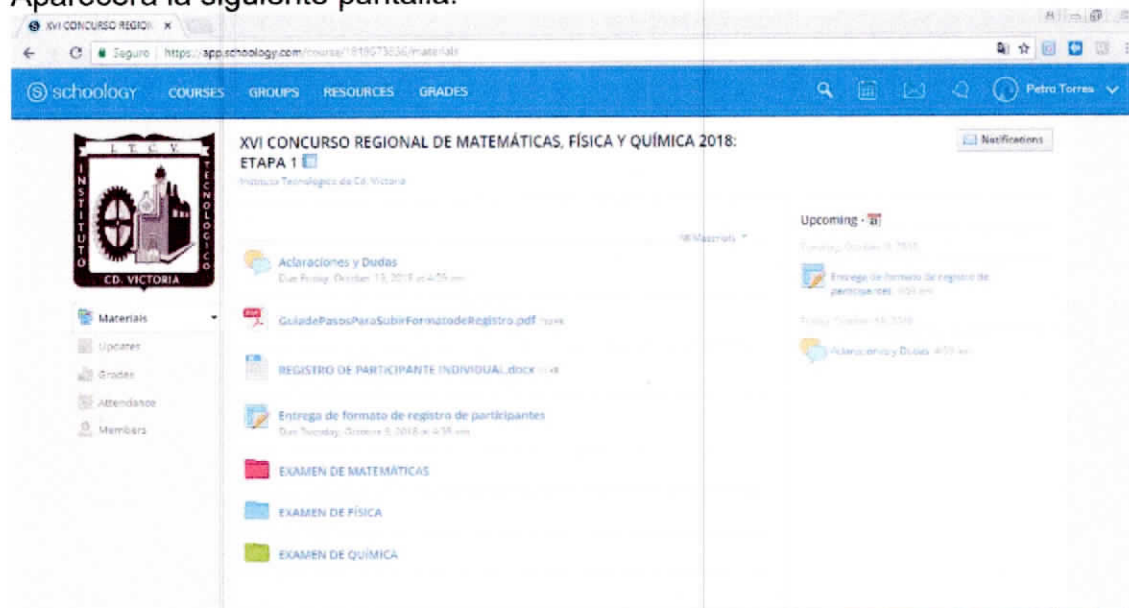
Aparecerá la siguiente pantalla:

XVI CONCURSO REGIO ×

Seguro https://app.schoology.com/course/1819673836/materials

schoology COURSES GROUPS RESOURCES GRADES

Petra Torres

I.T.C.V. INSTITUTO TECNOLÓGICO CD. VICTORIA

XVI CONCURSO REGIONAL DE MATEMÁTICAS, FÍSICA Y QUÍMICA 2018: ETAPA 1

Instituto Tecnológico de Cd. Victoria

Notifications

Materials

Updates

Grades

Attendance

Members

Aclaraciones y Dudas
Due Friday, October 19, 2018 at 4:05 pm

GuiadePasosParaSubirFormatodeRegistro.pdf

REGISTRO DE PARTICIPANTE INDIVIDUAL.docx

Entrega de formato de registro de participantes
Due Tuesday, October 9, 2018 at 4:35 pm

EXAMEN DE MATEMÁTICAS

EXAMEN DE FÍSICA

EXAMEN DE QUÍMICA

Upcoming

Entrega de formato de registro de participantes

Friday, October 19, 2018

Aclaraciones y Dudas